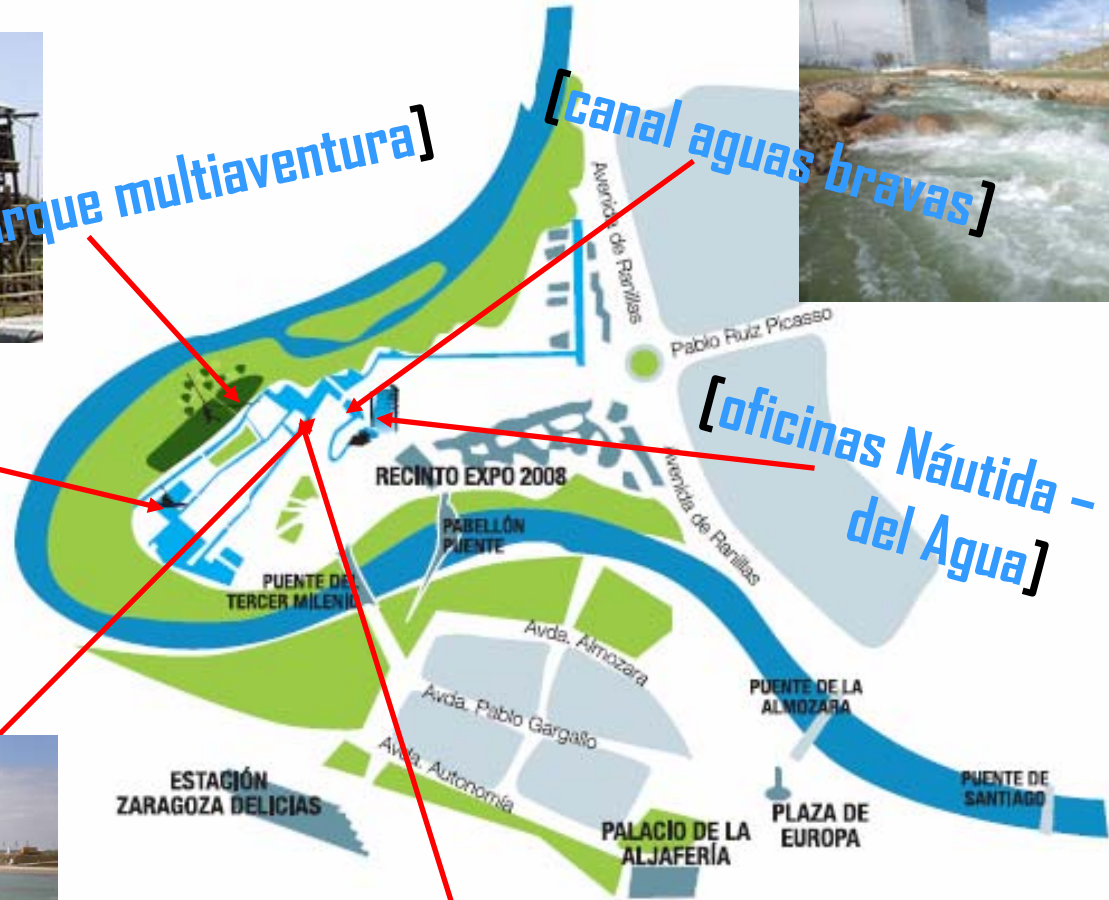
arque multiaventura]

[canal aguas bravas]

Avenida de Ranillas

Pablo Ruiz Picasso

[oficinas Náutida – del Agua]

RECINTO EXPO 2008

PABELLÓN PUENTE

Avenida de Ranillas

PUENTE DEL TERCER MILENIO

Avda. Almozara

Avda. Pablo Gargallo

Avda. Autonomía

PUENTE DE LA ALMOZARA

PUENTE DE SANTIAGO

ESTACIÓN ZARAGOZA DELICIAS

PLAZA DE EUROPA

PALACIO DE LA ALJAFERÍA